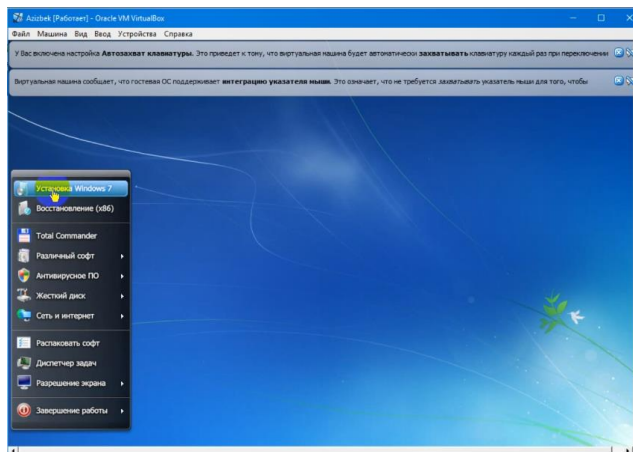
Azizbek [Работает] - Oracle VM VirtualBox

Файл Машина Вид Ввод Устройства Справка

У Вас включена настройка **Автозахват клавиатуры**. Это приведет к тому, что виртуальная машина будет автоматически **захватывать** клавиатуру каждый раз при переключении

Виртуальная машина сообщает, что гостевая ОС поддерживает **интеграцию указателя мыши**. Это означает, что не требуется *захватывать* указатель мыши для того, чтобы

Установка Windows 7
Восстановление (x86)
Total Commander
Различный софт
Антивирусное ПО
Жесткий диск
Сеть и интернет
Распаковать софт
Диспетчер задач
Разрешение экрана
Завершение работы